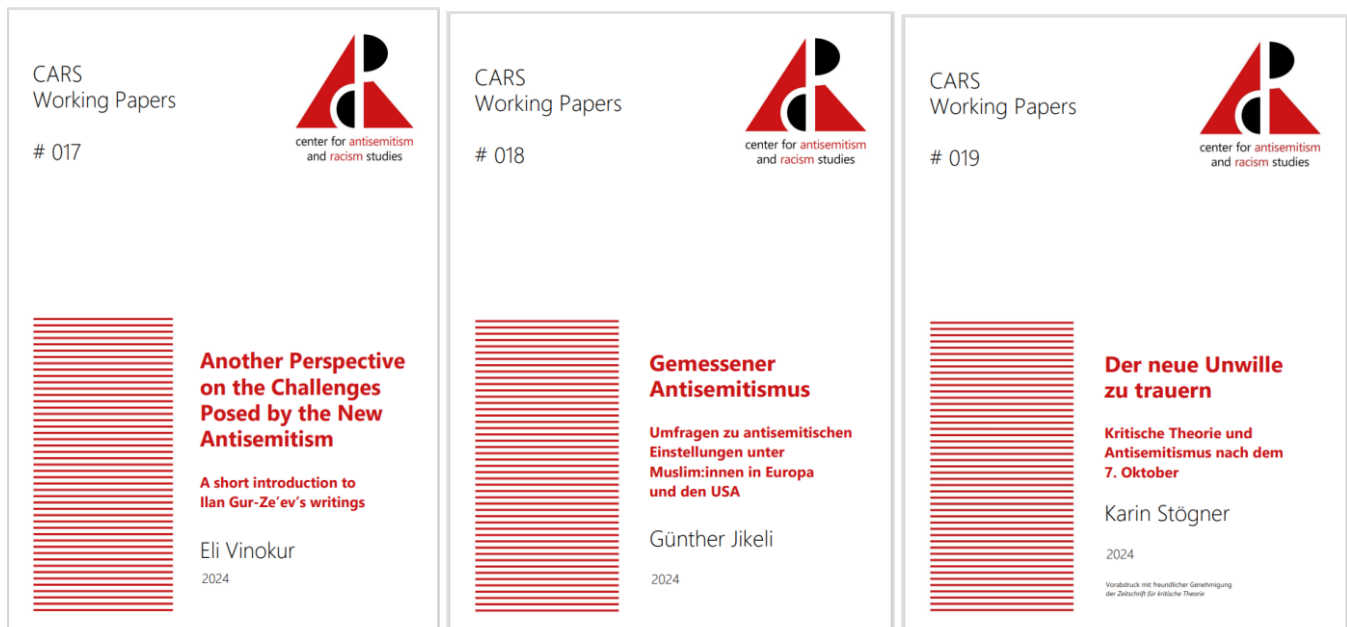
CARS
Working Papers

# 017

center for antisemitism
and racism studies

Another Perspective on the Challenges Posed by the New Antisemitism

A short introduction to Ilan Gur-Ze'ev's writings

Eli Vinokur

2024

CARS
Working Papers

# 018

center for antisemitism
and racism studies

Gemessener Antisemitismus

Umfragen zu antisemitischen Einstellungen unter Muslim:innen in Europa und den USA

Günther Jikeli

2024

CARS
Working Papers

# 019

center for antisemitism
and racism studies

Der neue Unwille zu trauern

Kritische Theorie und Antisemitismus nach dem 7. Oktober

Karin Stögner

2024

Vorabdruck mit freundlicher Genehmigung der Zeitschrift für kritische Theorie